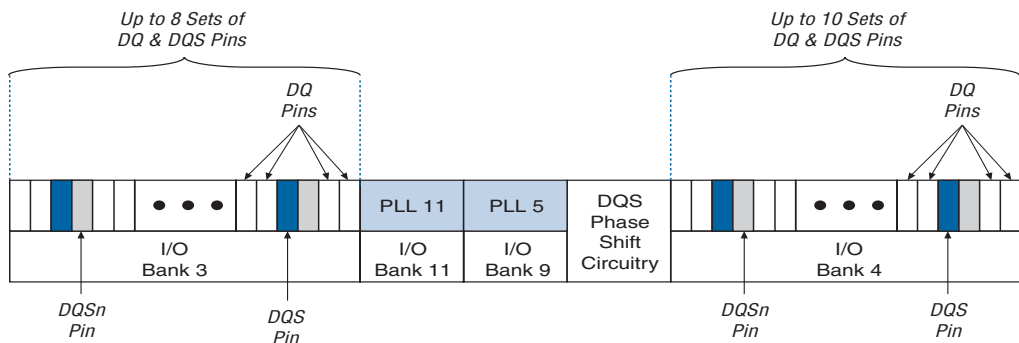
Up to 8 Sets of DQ & DQS Pins

Up to 10 Sets of DQ & DQS Pins

DQ Pins

DQ Pins

PLL 11

PLL 5

DQS Phase Shift Circuitry

I/O Bank 3

I/O Bank 11

I/O Bank 9

I/O Bank 4

DQSn Pin

DQS Pin

DQSn Pin

DQS Pin